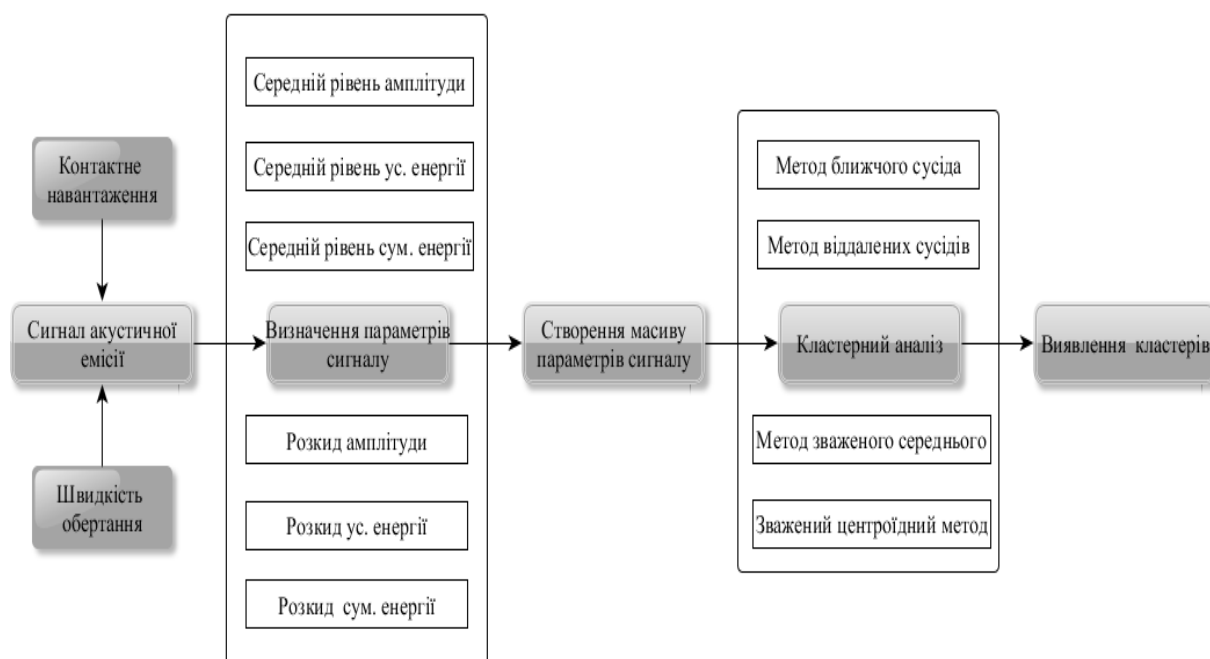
Контактне навантаження

Сигнал акустичної емісії

Швидкість обертання

Середній рівень амплітуди

Середній рівень ус. енергії

Середній рівень сум. енергії

Визначення параметрів сигналу

Розкид амплітуди

Розкид ус. енергії

Розкид сум. енергії

Створення масиву параметрів сигналу

Метод ближчого сусіда

Метод віддалених сусідів

Кластерний аналіз

Метод зваженого середнього

Зважений центроїдний метод

Виявлення кластерів